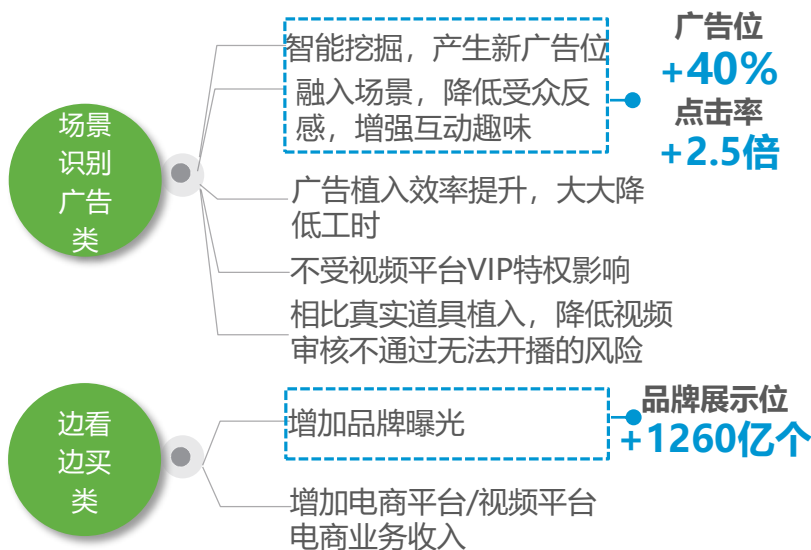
场景识别广告类

智能挖掘，产生新广告位

融入场景，降低受众反感，增强互动趣味

广告位
+40%
点击率
+2.5倍

广告植入效率提升，大大降低工时

不受视频平台VIP特权影响

相比真实道具植入，降低视频审核不通过无法开播的风险

边看边买类

增加品牌曝光

品牌展示位
+1260亿个

增加电商平台/视频平台电商业务收入